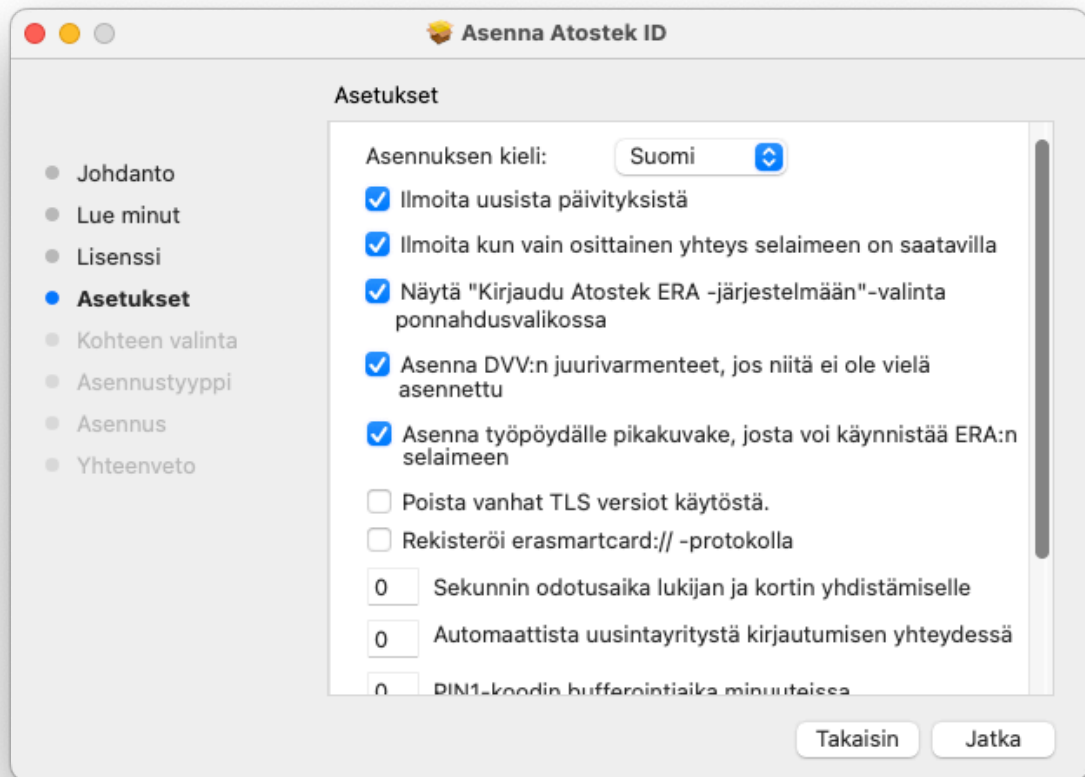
Asenna Atostek ID

Asetukset

Johdanto
Lue minut
Lisenssi
Asetukset
Kohteen valinta
Asennustyyppi
Asennus
Yhteenveto

Asennuksen kieli: Suomi

Ilmoita uusista päivityksistä

Ilmoita kun vain osittainen yhteys selaimeen on saatavilla

Näytä "Kirjaudu Atostek ERA -järjestelmään"-valinta ponnahdusvalikossa

Asenna DVV:n juurivarmenteet, jos niitä ei ole vielä asennettu

Asenna työpöydälle pikakuvake, josta voi käynnistää ERA:n selaimeen

Poista vanhat TLS versiot käytöstä.

Rekisteröi erasmartcard:// -protokolla

0 Sekunnin odotusaika lukijan ja kortin yhdistämiselle

0 Automaattista uusintayritystä kirjautumisen yhteydessä

0 PIN1-koodin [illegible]

Takaisin
Jatka